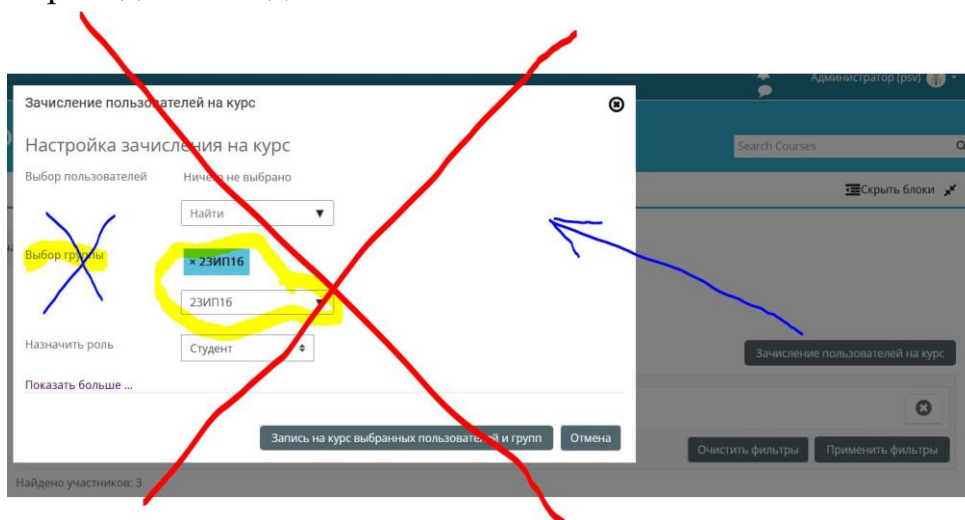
Администратор (psv)

Зачисление пользователей на курс

Настройка зачисления на курс

Выбор пользователей

Ничего не выбрано

Найти

Выбор группы

× 23ИП16

23ИП16

Назначить роль

Студент

Показать больше ...

Запись на курс выбранных пользователей и групп

Отмена

Search Courses

Скрыть блоки

Зачисление пользователей на курс

Очистить фильтры

Применить фильтры

Найдено участников: 3